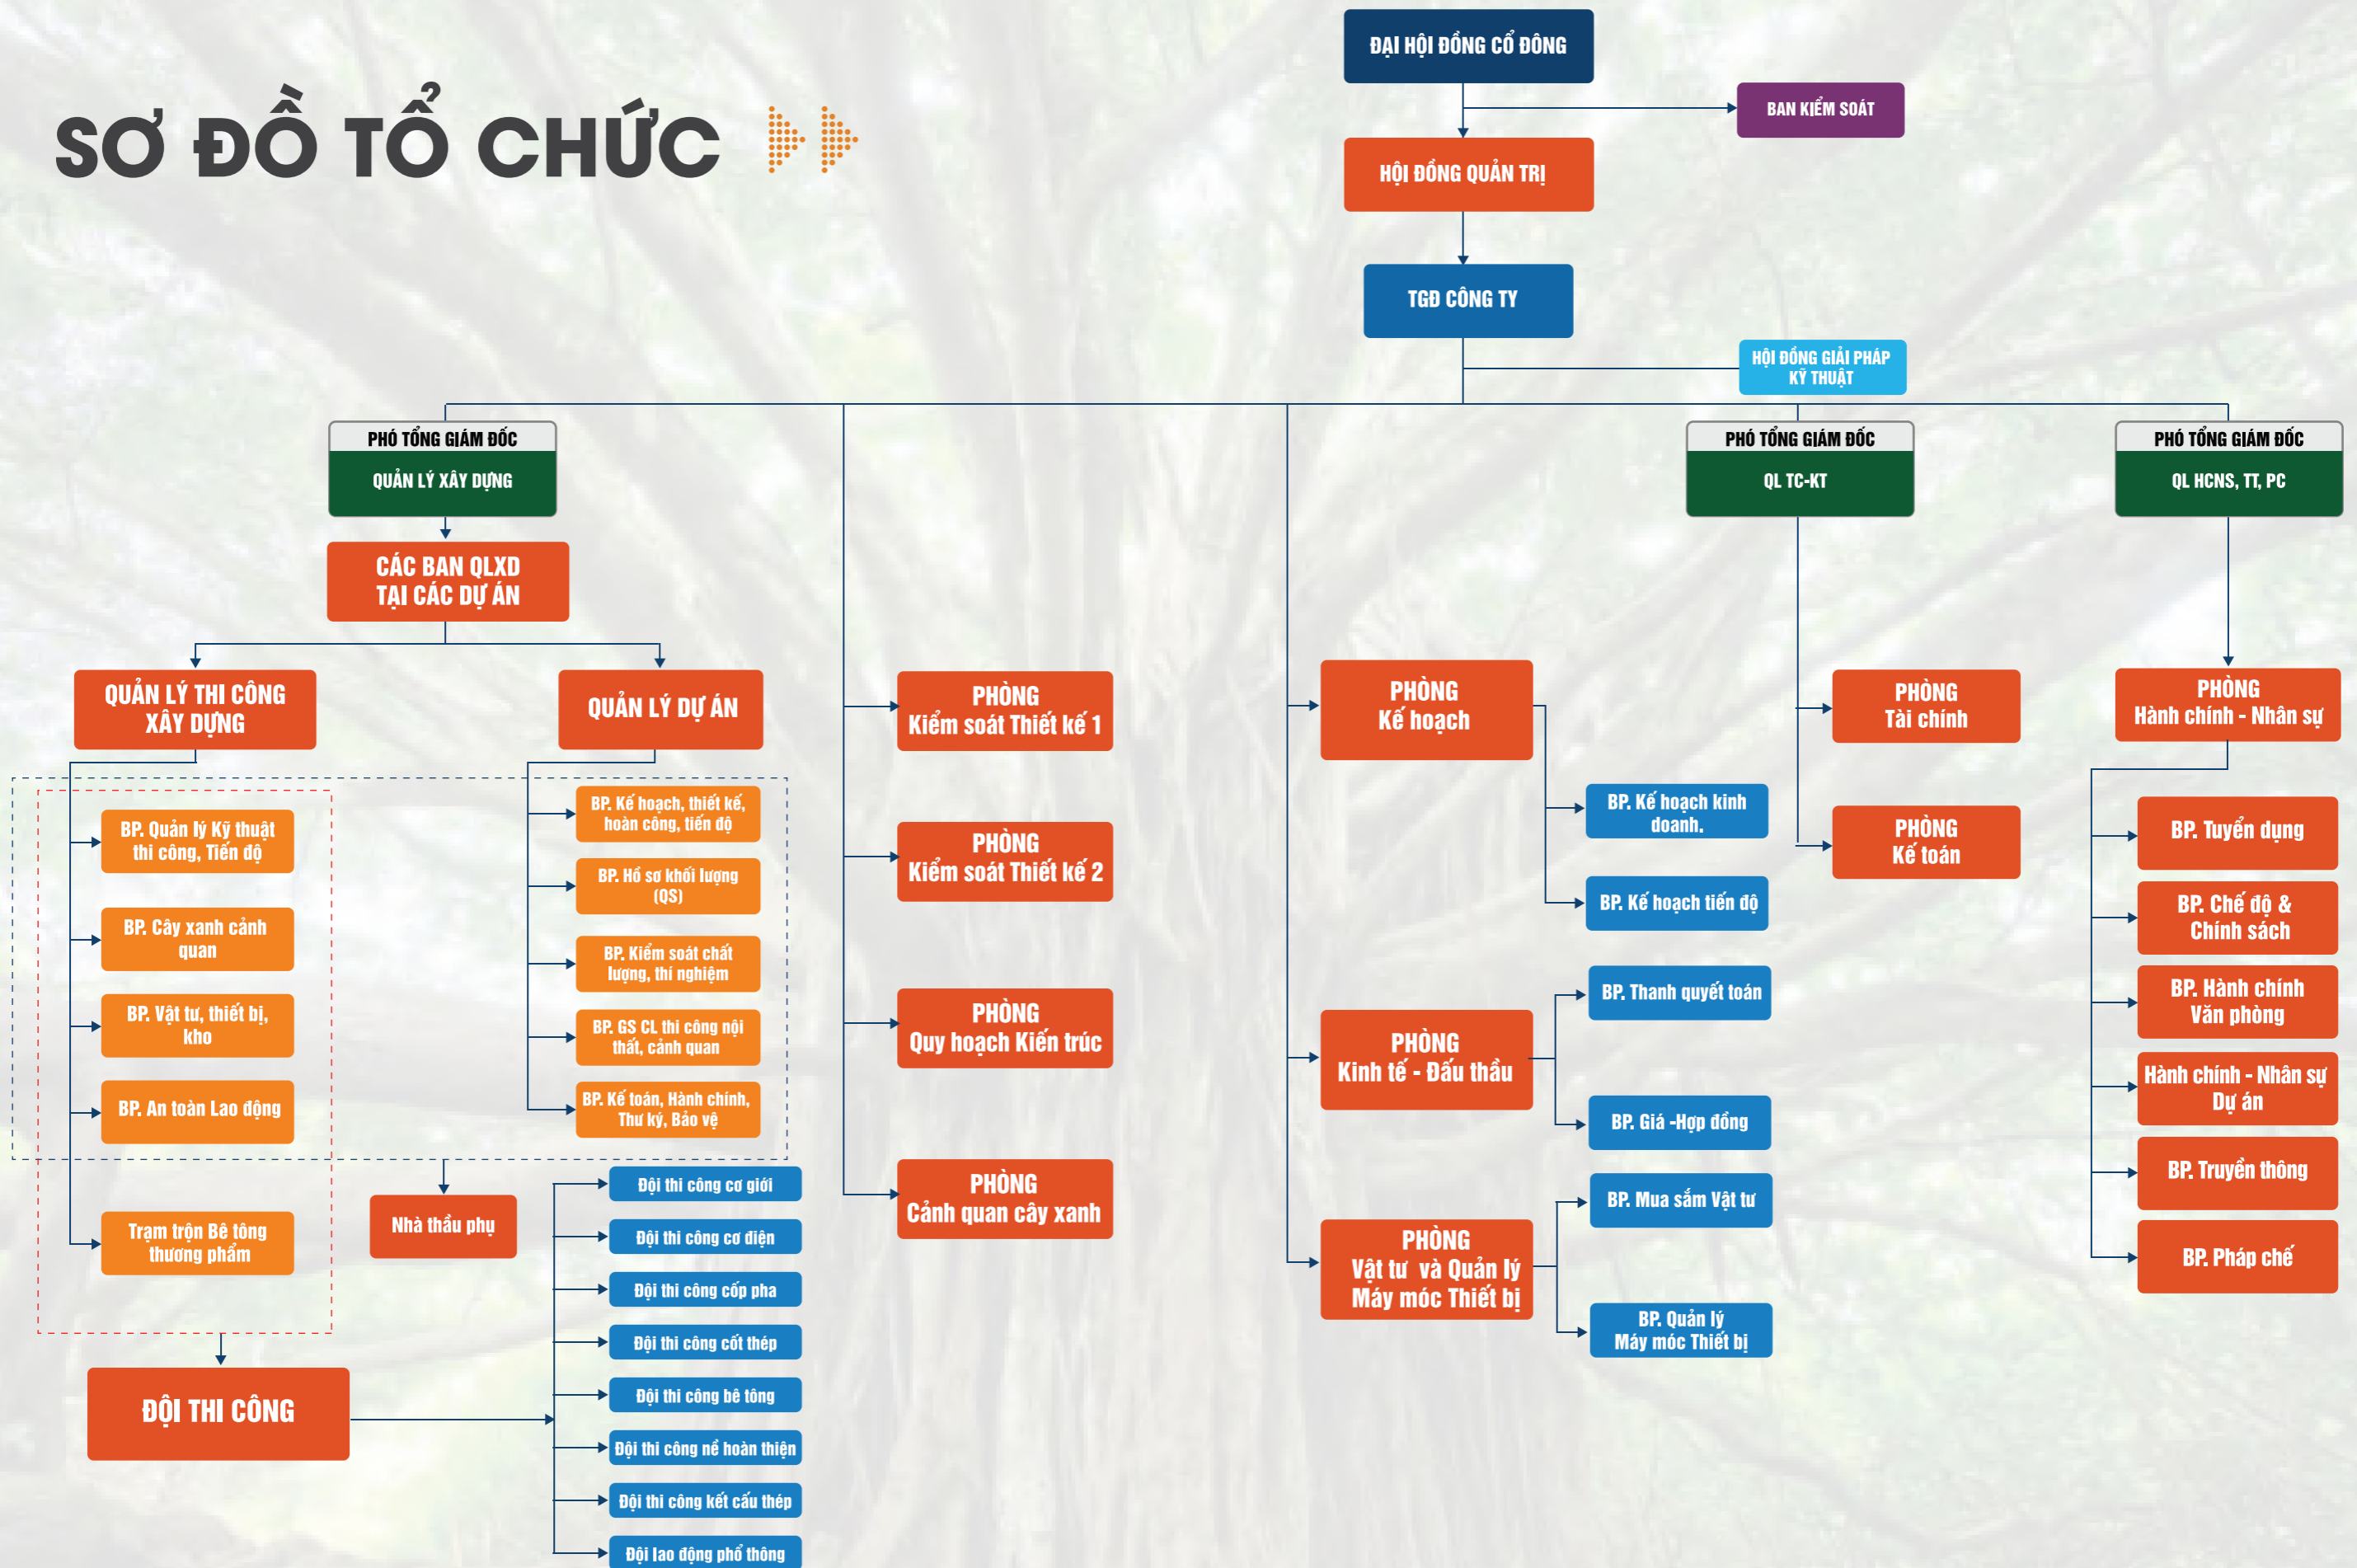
SƠ ĐỒ TỔ CHỨC

ĐẠI HỘI ĐỒNG CỔ ĐÔNG

BAN KIỂM SOÁT

HỘI ĐỒNG QUẢN TRỊ

TGĐ CÔNG TY

HỘI ĐỒNG GIẢI PHÁP KỸ THUẬT

PHÓ TỔNG GIÁM ĐỐC
QUẢN LÝ XÂY DỰNG

CÁC BAN QLXD TẠI CÁC DỰ ÁN

QUẢN LÝ THI CÔNG XÂY DỰNG

QUẢN LÝ DỰ ÁN

BP. Quản lý Kỹ thuật thi công, Tiến độ

BP. Cây xanh cảnh quan

BP. Vật tư, thiết bị, kho

BP. An toàn Lao động

Trạm trộn Bê tông thương phẩm

BP. Kế hoạch, thiết kế, hoàn công, tiến độ

BP. Hồ sơ khối lượng (QS)

BP. Kiểm soát chất lượng, thí nghiệm

BP. GS CL thi công nội thất, cảnh quan

BP. Kế toán, Hành chính, Thư ký, Bảo vệ

Nhà thầu phụ

ĐỘI THI CÔNG

Đội thi công cơ giới

Đội thi công cơ điện

Đội thi công cốp pha

Đội thi công cốt thép

Đội thi công bê tông

Đội thi công nề hoàn thiện

Đội thi công kết cấu thép

Đội lao động phổ thông

PHÒNG Kiểm soát Thiết kế 1

PHÒNG Kiểm soát Thiết kế 2

PHÒNG Quy hoạch Kiến trúc

PHÒNG Cảnh quan cây xanh

PHÒNG Kế hoạch

BP. Kế hoạch kinh doanh.

BP. Kế hoạch tiến độ

PHÒNG Kinh tế - Đấu thầu

BP. Thanh quyết toán

BP. Giá -Hợp đồng

PHÒNG Vật tư và Quản lý Máy móc Thiết bị

BP. Mua sắm Vật tư

BP. Quản lý Máy móc Thiết bị

PHÓ TỔNG GIÁM ĐỐC
QL TC-KT

PHÒNG Tài chính

PHÒNG Kế toán

PHÓ TỔNG GIÁM ĐỐC
QL HCNS, TT, PC

PHÒNG Hành chính - Nhân sự

BP. Tuyển dụng

BP. Chế độ & Chính sách

BP. Hành chính Văn phòng

Hành chính - Nhân sự Dự án

BP. Truyền thông

BP. Pháp chế